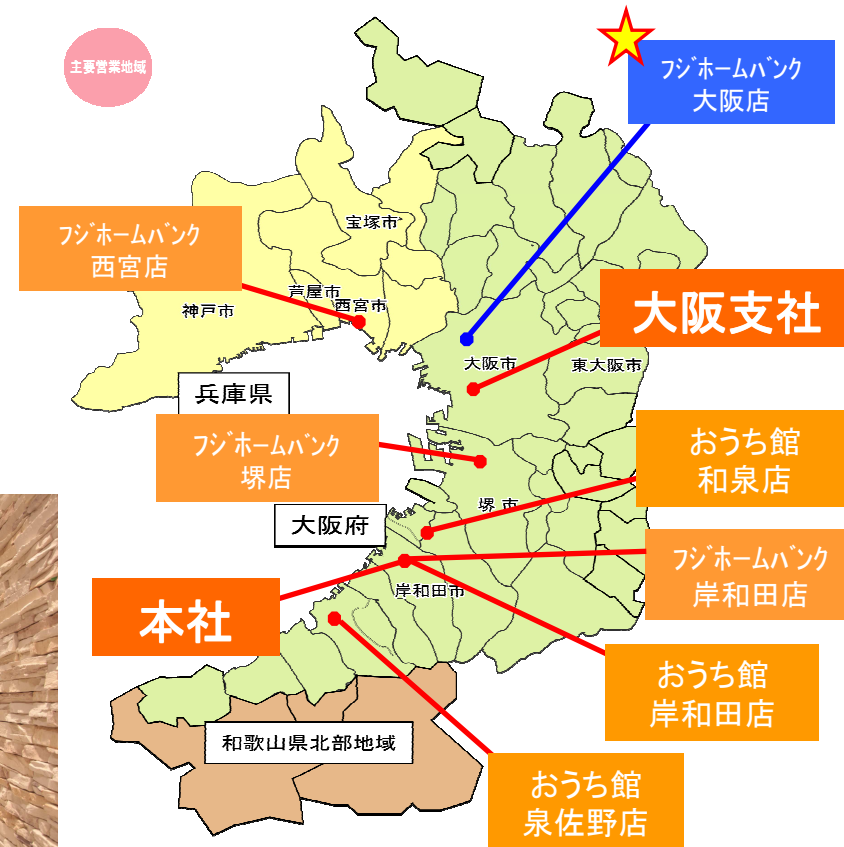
主要営業地域

フジホームバンク
大阪店

宝塚市

フジホームバンク
西宮店

芦屋市
西宮市
神戸市

大阪支社

大阪市
東大阪市

兵庫県

フジホームバンク
堺店

おうち館
和泉店

堺市

大阪府

フジホームバンク
岸和田店

岸和田市

本社

おうち館
岸和田店

和歌山県北部地域

おうち館
泉佐野店